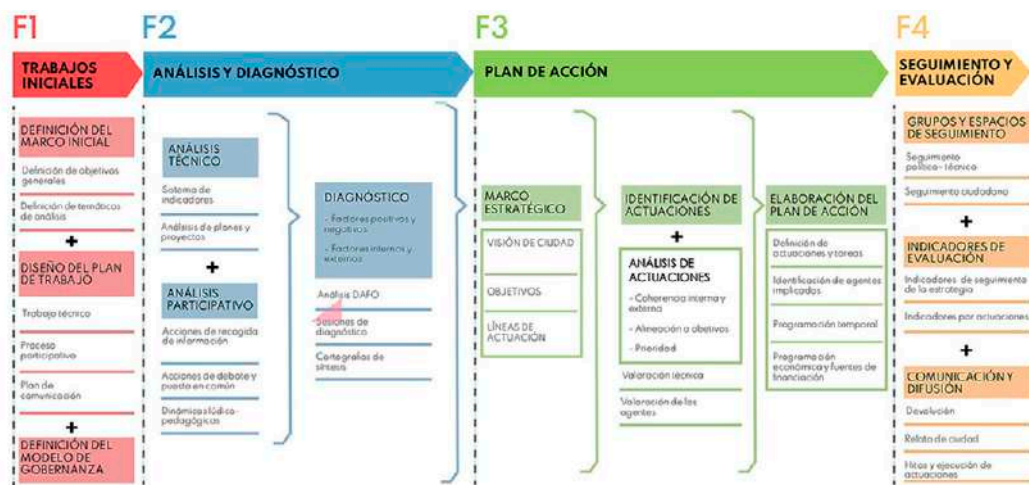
F1

TRABAJOS INICIALES

DEFINICIÓN DEL MARCO INICIAL

Definición de objetivos generales

Definición de temáticas de análisis

+

DISEÑO DEL PLAN DE TRABAJO

Trabajo técnico

Proceso participativo

Plan de comunicación

+

DEFINICIÓN DEL MODELO DE GOBERNANZA

F2

ANÁLISIS Y DIAGNÓSTICO

ANÁLISIS TÉCNICO

Sistema de indicadores

Análisis de planes y proyectos

+

ANÁLISIS PARTICIPATIVO

Acciones de recogida de información

Acciones de debate y puesta en común

Dinámicas lúdico-pedagógicas

DIAGNÓSTICO

- Factores positivos y negativos

- Factores internos y externos

Análisis DAFO

Sesiones de diagnóstico

Cartografías de síntesis

F3

PLAN DE ACCIÓN

MARCO ESTRATÉGICO

VISIÓN DE CIUDAD

OBJETIVOS

LÍNEAS DE ACTUACIÓN

IDENTIFICACIÓN DE ACTUACIONES

+

ANÁLISIS DE ACTUACIONES

- Coherencia interna y externa

- Alineación a obetivos

- Prioridad

Valoración técnica

Valoración de los agentes

ELABORACIÓN DEL PLAN DE ACCIÓN

Definición de actuaciones y tareas

Identificación de agentes implicados

Programación temporal

Programación económica y fuentes de financiación

F4

SEGUIMIENTO Y EVALUACIÓN

GRUPOS Y ESPACIOS DE SEGUIMIENTO

Seguimiento político - técnico

Seguimiento ciudadano

+

INDICADORES DE EVALUACIÓN

Indicadores de seguimiento de la estrategia

Indicadores por actuaciones

+

COMUNICACIÓN Y DIFUSIÓN

Devolución

Relato de ciudad

Hitos y ejecución de actuaciones